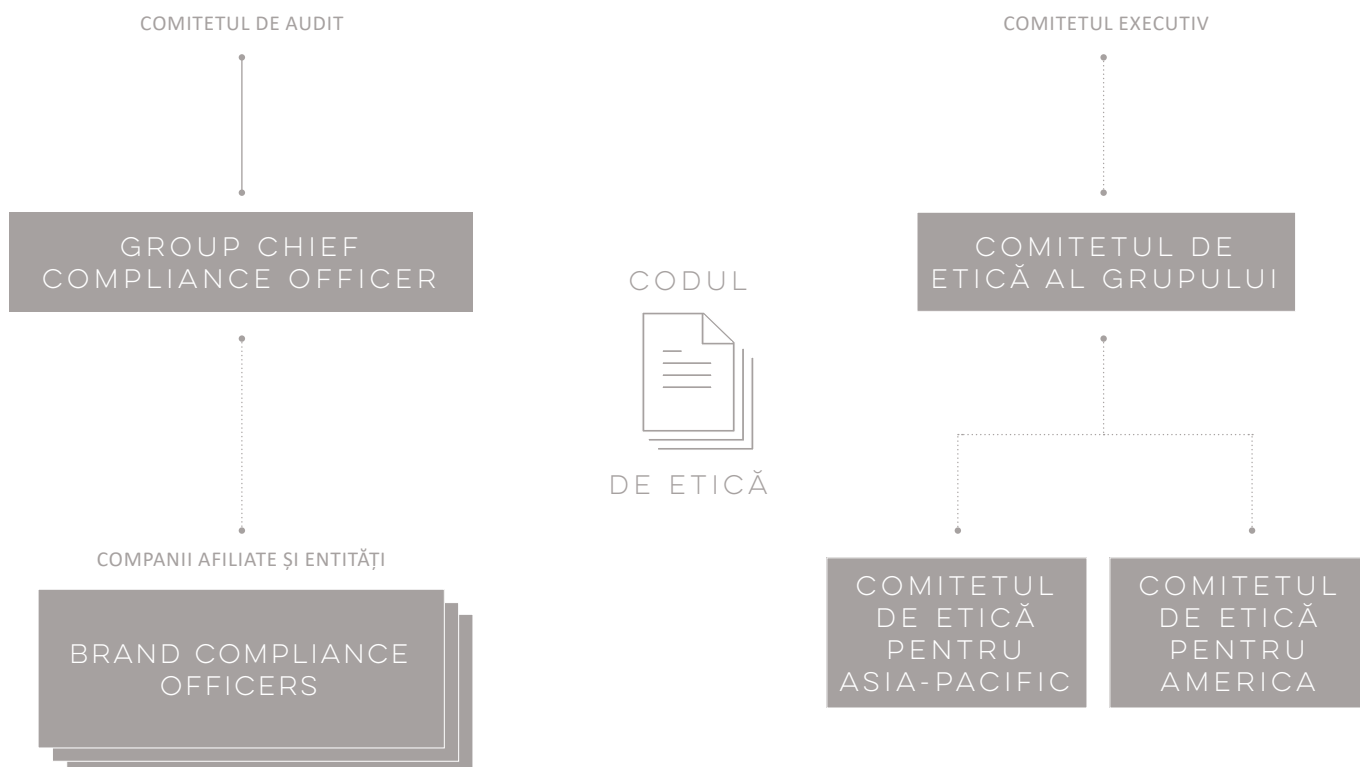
COMITETUL DE AUDIT

GROUP CHIEF COMPLIANCE OFFICER

COMPANII AFILIATE ȘI ENTITĂȚI

BRAND COMPLIANCE OFFICERS

CODUL

DE ETICĂ

COMITETUL EXECUTIV

COMITETUL DE ETICĂ AL GRUPULUI

COMITETUL DE ETICĂ PENTRU ASIA-PACIFIC

COMITETUL DE ETICĂ PENTRU AMERICA